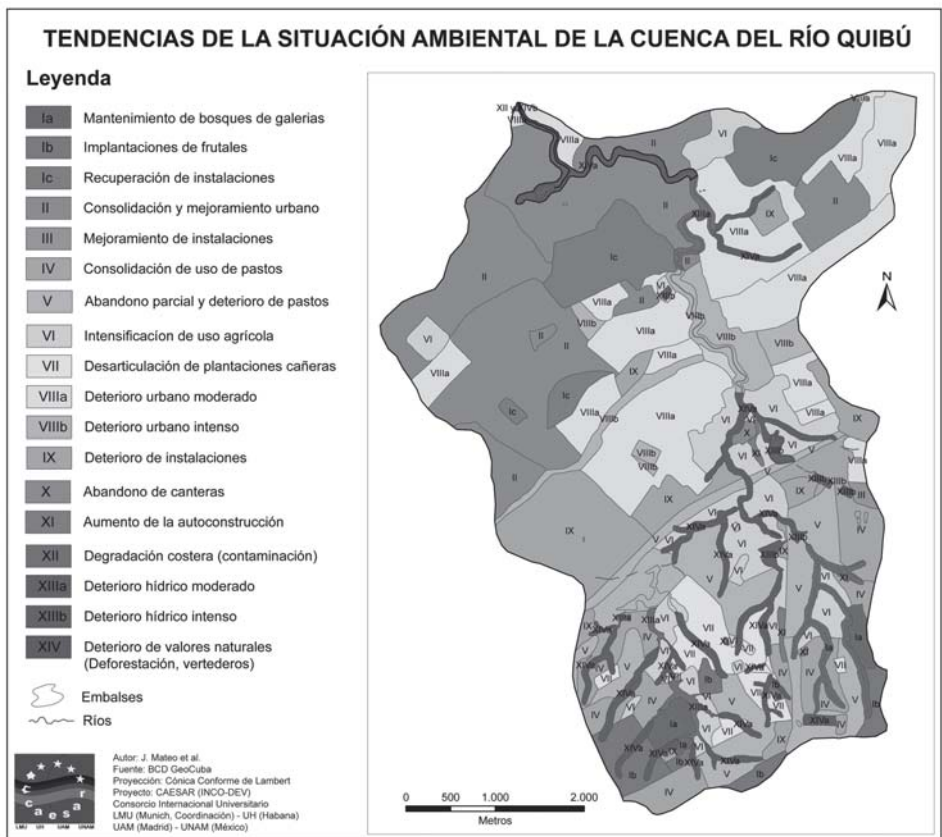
TENDENCIAS DE LA SITUACIÓN AMBIENTAL DE LA CUENCA DEL RÍO QUIBÚ

Leyenda

Ia Mantenimiento de bosques de galerias
Ib Implantaciones de frutales
Ic Recuperación de instalaciones
II Consolidación y mejoramiento urbano
III Mejoramiento de instalaciones
IV Consolidación de uso de pastos
V Abandono parcial y deterioro de pastos
VI Intensificacion de uso agrícola
VII Desarticulación de plantaciones cañeras
VIIIa Deterioro urbano moderado
VIIIb Deterioro urbano intenso
IX Deterioro de instalaciones
X Abandono de canteras
XI Aumento de la autoconstrucción
XII Degradación costera (contaminación)
XIIIa Deterioro hídrico moderado
XIIIb Deterioro hídrico intenso
XIV Deterioro de valores naturales (Deforestación, vertederos)

Embalses
Ríos

Autor: J. Mateo et al.
Fuente: BCD GeoCuba
Proyección: Cónica Conforme de Lambert
Proyecto: CAESAR (INCO-DEV)
Consorcio Internacional Universitario
LMU (Munich, Coordinación) - UH (Habana)
UAM (Madrid) - UNAM (México)

caesar
LMU UH UAM UNAM

N

0 500 1.000 2.000
Metros

XII y XIVa VIIIa VIIIa II VI Ic VIIIa VIIIa II XIVa II XIIIa IX VIIIa XIVa VIIIa Ic II VI VIIIa II VIIIb VIIIa VIIIa VIIIb VIIIb VI VIIIa II IX VIIIa VIIIa IX Ic Ic VIIIa VIIIb VIIIa VI VI VI IX VIIIb VIIIb VI VI XIIIb II IX IX VI IX XIIIb III IX IV V V VI XIVa XIVa V IV XIIIa V VI V VI XI V IX VII VI Ia VI VII XIVa XI VII V IV V VI Ib Ia V VII IV XIVa XIVa Ib IV Ia VI Ib Ib IV XIVa Ia IV